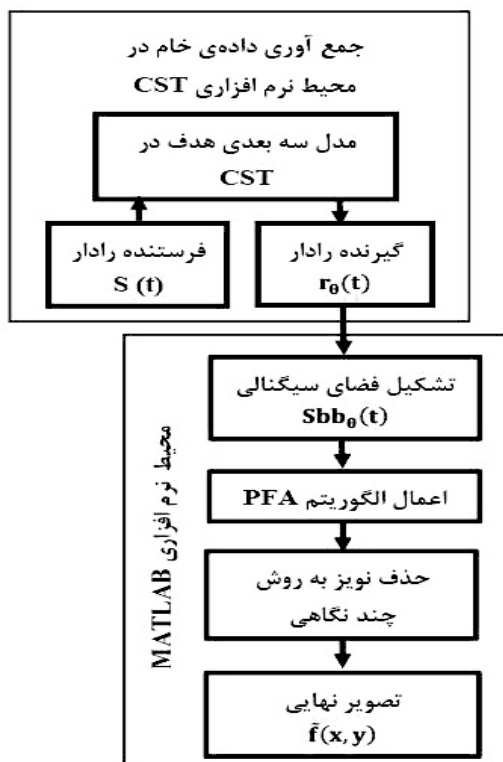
جمع آوری داده‌ی خام در محیط نرم افزاری CST

مدل سه بعدی هدف در CST

فرستنده رادار
$S(t)$

گیرنده رادار
$r_\theta(t)$

محیط نرم افزاری MATLAB

تشکیل فضای سیگنالی
$Sbb_\theta(t)$

اعمال الگوریتم PFA

حذف نویز به روش چند نگاهی

تصویر نهایی
$\tilde{f}(x, y)$